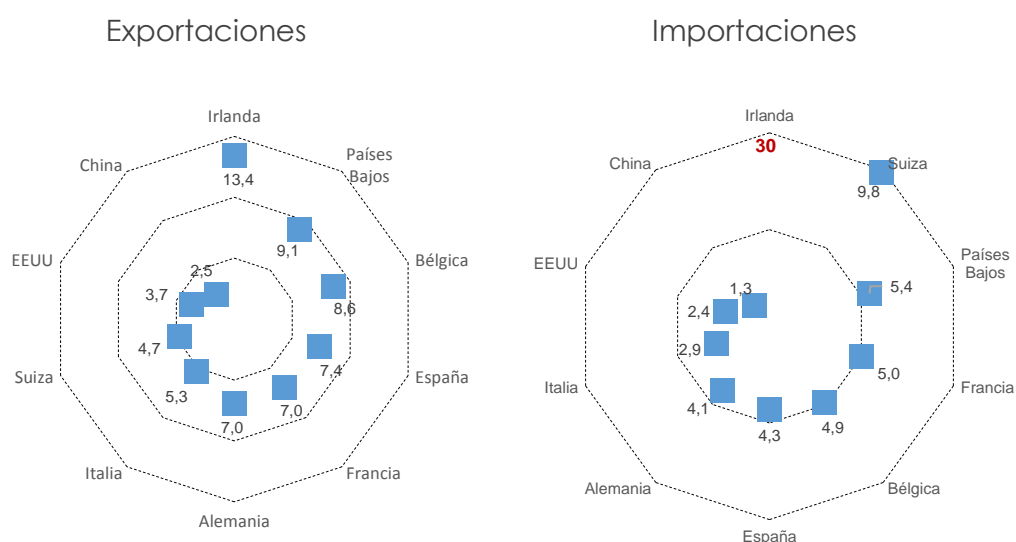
Exportaciones

Irlanda
Países Bajos
Bélgica
España
Francia
Alemania
Italia
Suiza
EEUU
China

13,4
9,1
8,6
7,4
7,0
7,0
5,3
4,7
3,7
2,5

Importaciones

Irlanda
Suiza
Países Bajos
Francia
Bélgica
España
Alemania
Italia
EEUU
China

30
9,8
5,4
5,0
4,9
4,3
4,1
2,9
2,4
1,3